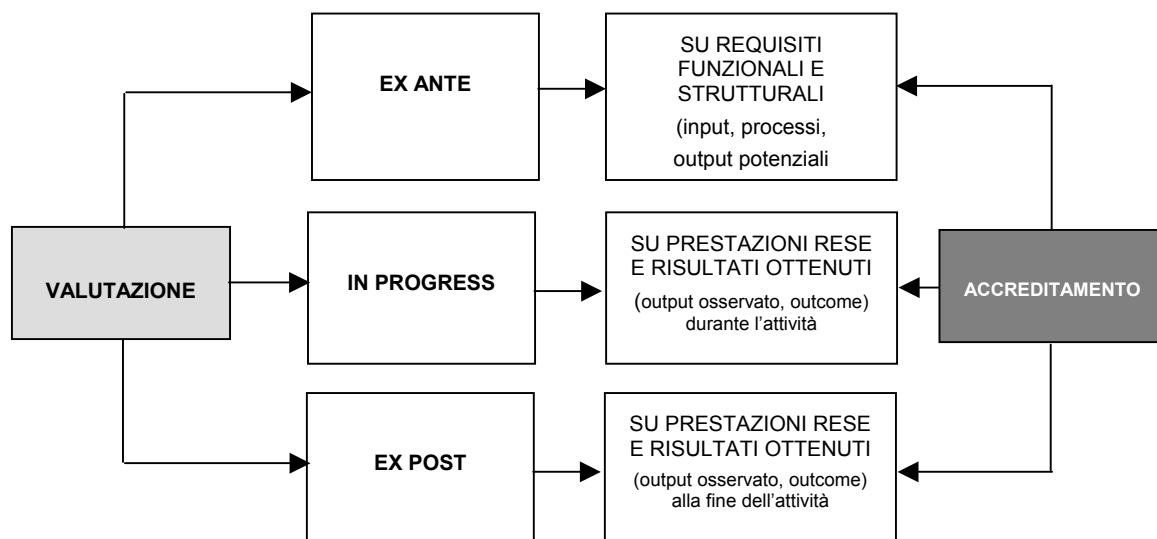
VALUTAZIONE

EX ANTE

SU REQUISITI FUNZIONALI E STRUTTURALI

(input, processi, output potenziali

IN PROGRESS

SU PRESTAZIONI RESE E RISULTATI OTTENUTI

(output osservato, outcome) durante l'attività

EX POST

SU PRESTAZIONI RESE E RISULTATI OTTENUTI

(output osservato, outcome) alla fine dell'attività

ACCREDITAMENTO